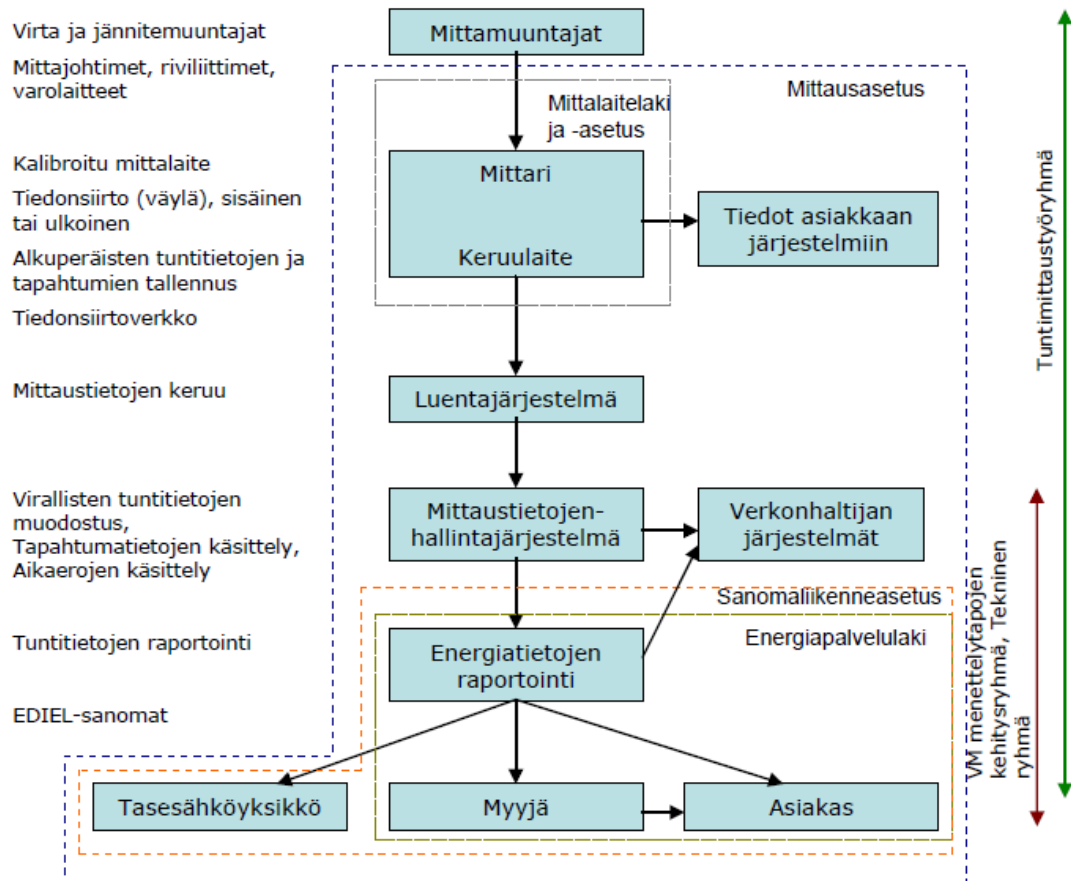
Virta ja jännitemuuntajat

Mittajohtimet, riviliittimet, varolaitteet

Kalibroitu mittalaite

Tiedonsiirto (väylä), sisäinen tai ulkoinen

Alkuperäisten tuntitietojen ja tapahtumien tallennus

Tiedonsiirtoverkko

Mittaustietojen keruu

Virallisten tuntitietojen muodostus, Tapahtumatietojen käsittely, Aikaerojen käsittely

Tuntitietojen raportointi

EDIEL-sanomat

Mittamuuntajat

Mittausasetus

Mittalaitelaki ja -asetus

Mittari

Keruulaite

Tiedot asiakkaan järjestelmiin

Luentajärjestelmä

Mittaustietojen-hallintajärjestelmä

Verkonhaltijan järjestelmät

Sanomaliikenneasetus

Energiapalvelulaki

Energiatietojen raportointi

Tasesähköyksikkö

Myyjä

Asiakas

Tuntimittaustyöryhmä

VM menettelytapojen kehitysryhmä, Tekninen ryhmä